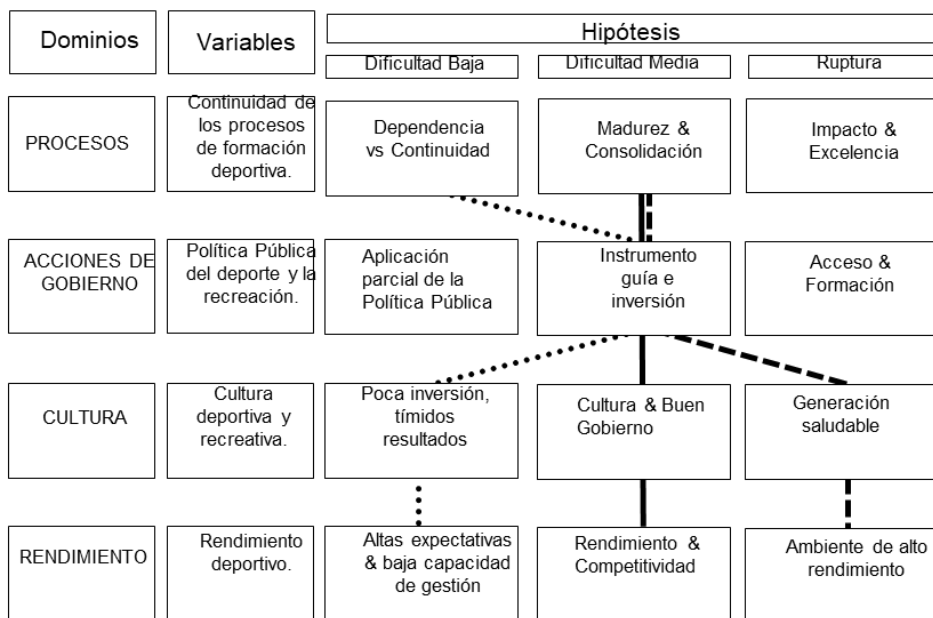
| Dominios | Variables | Hipótesis | | |
|---|---|---|---|---|
| | | Dificultad Baja | Dificultad Media | Ruptura |
| PROCESOS | Continuidad de los procesos de formación deportiva. | Dependencia vs Continuidad | Madurez & Consolidación | Impacto & Excelencia |
| ACCIONES DE GOBIERNO | Política Pública del deporte y la recreación. | Aplicación parcial de la Política Pública | Instrumento guía e inversión | Acceso & Formación |
| CULTURA | Cultura deportiva y recreativa. | Poca inversión, tímidos resultados | Cultura & Buen Gobierno | Generación saludable |
| RENDIMIENTO | Rendimiento deportivo. | Altas expectativas & baja capacidad de gestión | Rendimiento & Competitividad | Ambiente de alto rendimiento |